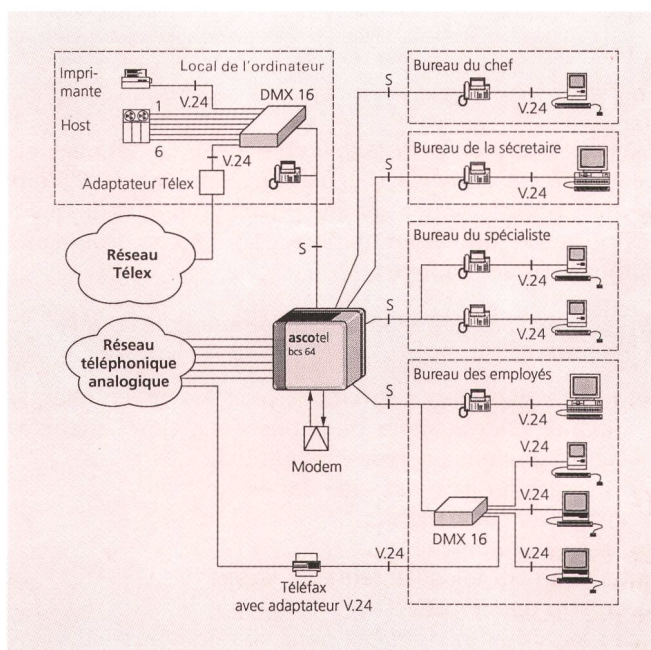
Local de l'ordinateur
Imprimante
V.24
DMX 16
1
Host
6
V.24
Adaptateur Télex
Réseau Télex
S
Réseau téléphonique analogique
ascotel
bcs 64
Modem
Bureau du chef
S
V.24
Bureau de la sécretaire
S
V.24
Bureau du spécialiste
V.24
S
V.24
Bureau des employés
V.24
V.24
V.24
DMX 16
V.24
V.24
Téléfax avec adaptateur V.24